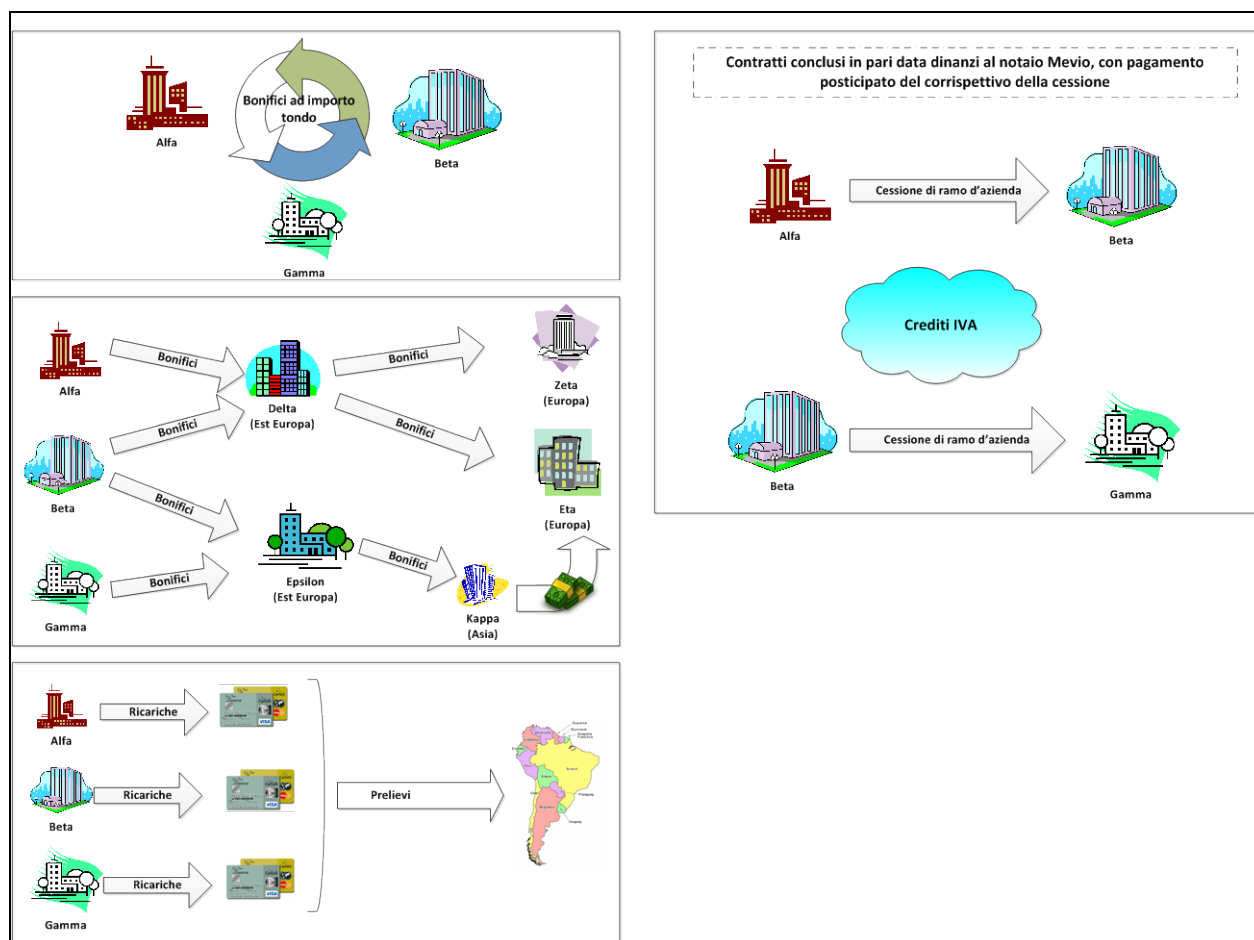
Bonifici ad importo tondo

Alfa

Beta

Gamma

Bonifici

Alfa

Bonifici

Beta

Bonifici

Gamma

Bonifici

Delta
(Est Europa)

Bonifici

Bonifici

Zeta
(Europa)

Eta
(Europa)

Epsilon
(Est Europa)

Bonifici

Kappa
(Asia)

Alfa

Ricariche

Beta

Ricariche

Gamma

Ricariche

Prelievi

Contratti conclusi in pari data dinanzi al notaio Mevio, con pagamento posticipato del corrispettivo della cessione

Cessione di ramo d'azienda

Alfa

Beta

Crediti IVA

Cessione di ramo d'azienda

Beta

Gamma